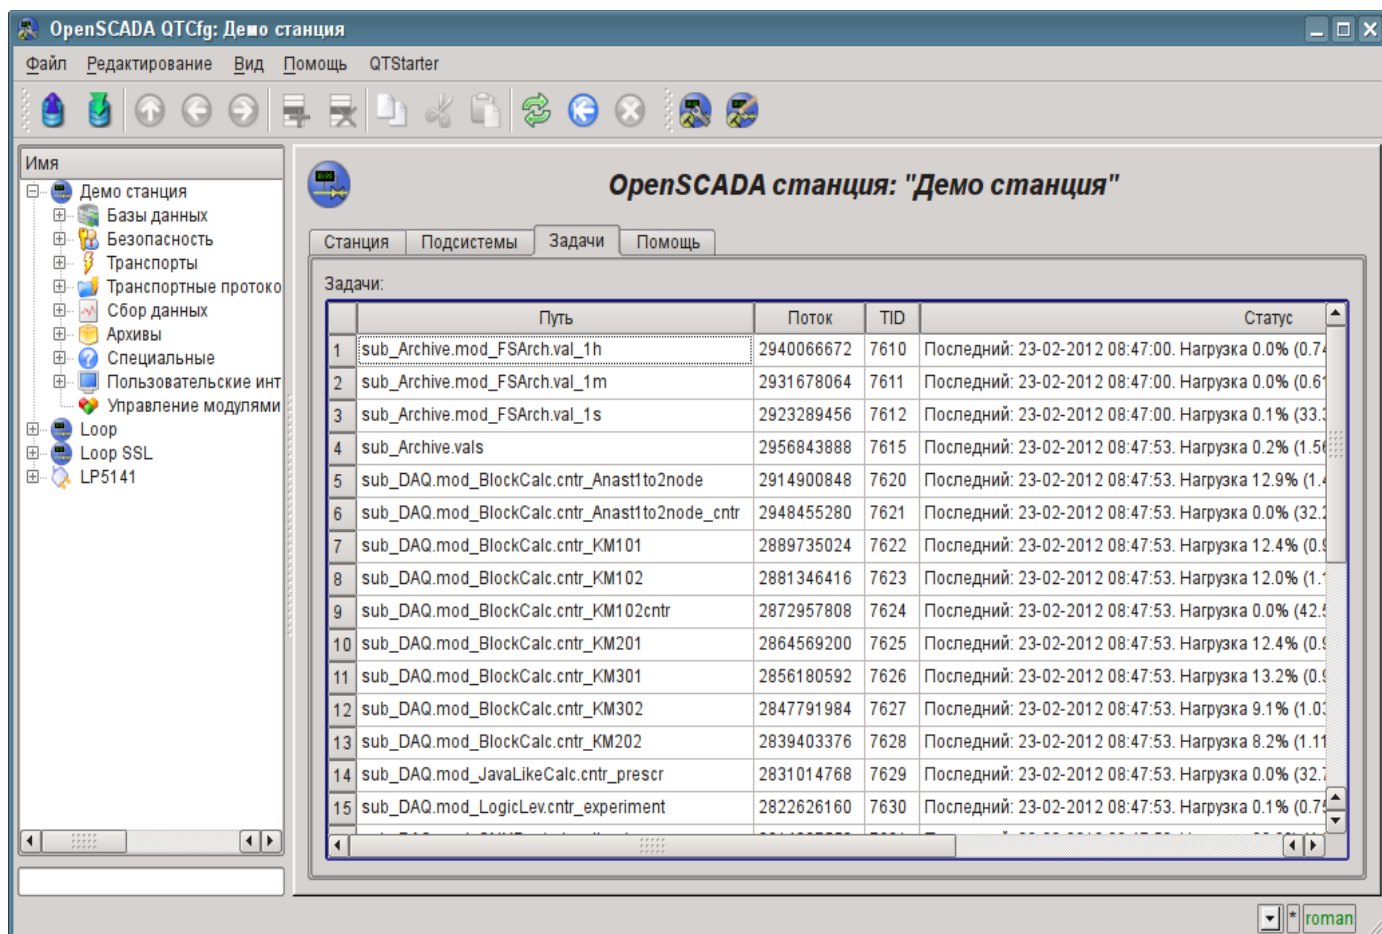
OpenSCADA QTCfg: Демо станция

Файл Редактирование Вид Помощь QTStarter

Имя
Демо станция
Базы данных
Безопасность
Транспорты
Транспортные протоко
Сбор данных
Архивы
Специальные
Пользовательские инт
Управление модулями
Loop
Loop SSL
LP5141

OpenSCADA станция: "Демо станция"

Станция | Подсистемы | Задачи | Помощь

Задачи:

| | Путь | Поток | TID | Статус |
|---|---|---|---|---|
| 1 | sub_Archive.mod_FSArch.val_1h | 2940066672 | 7610 | Последний: 23-02-2012 08:47:00. Нагрузка 0.0% (0.7 |
| 2 | sub_Archive.mod_FSArch.val_1m | 2931678064 | 7611 | Последний: 23-02-2012 08:47:00. Нагрузка 0.0% (0.6 |
| 3 | sub_Archive.mod_FSArch.val_1s | 2923289456 | 7612 | Последний: 23-02-2012 08:47:00. Нагрузка 0.1% (33. |
| 4 | sub_Archive.vals | 2956843888 | 7615 | Последний: 23-02-2012 08:47:53. Нагрузка 0.2% (1.5 |
| 5 | sub_DAQ.mod_BlockCalc.cntr_Anast1to2node | 2914900848 | 7620 | Последний: 23-02-2012 08:47:53. Нагрузка 12.9% (1. |
| 6 | sub_DAQ.mod_BlockCalc.cntr_Anast1to2node_cntr | 2948455280 | 7621 | Последний: 23-02-2012 08:47:53. Нагрузка 0.0% (32. |
| 7 | sub_DAQ.mod_BlockCalc.cntr_KM101 | 2889735024 | 7622 | Последний: 23-02-2012 08:47:53. Нагрузка 12.4% (0. |
| 8 | sub_DAQ.mod_BlockCalc.cntr_KM102 | 2881346416 | 7623 | Последний: 23-02-2012 08:47:53. Нагрузка 12.0% (1. |
| 9 | sub_DAQ.mod_BlockCalc.cntr_KM102cntr | 2872957808 | 7624 | Последний: 23-02-2012 08:47:53. Нагрузка 0.0% (42. |
| 10 | sub_DAQ.mod_BlockCalc.cntr_KM201 | 2864569200 | 7625 | Последний: 23-02-2012 08:47:53. Нагрузка 12.4% (0. |
| 11 | sub_DAQ.mod_BlockCalc.cntr_KM301 | 2856180592 | 7626 | Последний: 23-02-2012 08:47:53. Нагрузка 13.2% (0. |
| 12 | sub_DAQ.mod_BlockCalc.cntr_KM302 | 2847791984 | 7627 | Последний: 23-02-2012 08:47:53. Нагрузка 9.1% (1.0 |
| 13 | sub_DAQ.mod_BlockCalc.cntr_KM202 | 2839403376 | 7628 | Последний: 23-02-2012 08:47:53. Нагрузка 8.2% (1.1 |
| 14 | sub_DAQ.mod_JavaLikeCalc.cntr_prescr | 2831014768 | 7629 | Последний: 23-02-2012 08:47:53. Нагрузка 0.0% (32. |
| 15 | sub_DAQ.mod_LogicLev.cntr_experiment | 2822626160 | 7630 | Последний: 23-02-2012 08:47:53. Нагрузка 0.1% (0.7 |

* roman